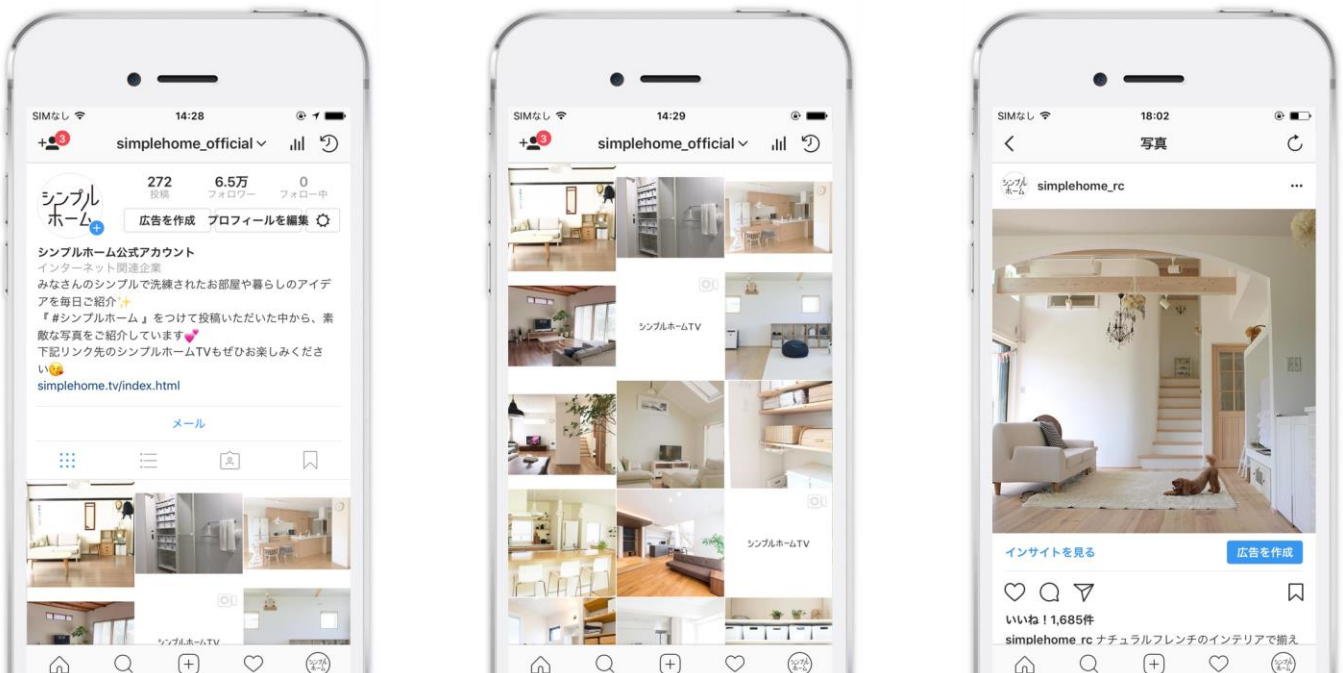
SIMなし
14:28
3
simplehome_official
シンプルホーム
272
投稿
6.5万
フォロワー
0
フォロー中
広告を作成
プロフィールを編集
シンプルホーム公式アカウント
インターネット関連企業
みなさんのシンプルで洗練されたお部屋や暮らしのアイデアを毎日ご紹介✨
『 #シンプルホーム 』をつけて投稿いただいた中から、素敵な写真をご紹介しています💕
下記リンク先のシンプルホームTVもぜひお楽しみください😘
simplehome.tv/index.html
メール
シンプルホームTV
シンプルホーム

SIMなし
14:29
3
simplehome_official
シンプルホームTV
シンプルホームTV
シンプルホーム

SIMなし
18:02
写真
シンプルホーム
simplehome_rc
インサイトを見る
広告を作成
いいね！1,685件
simplehome_rc ナチュラルフレンチのインテリアで揃え
シンプルホーム